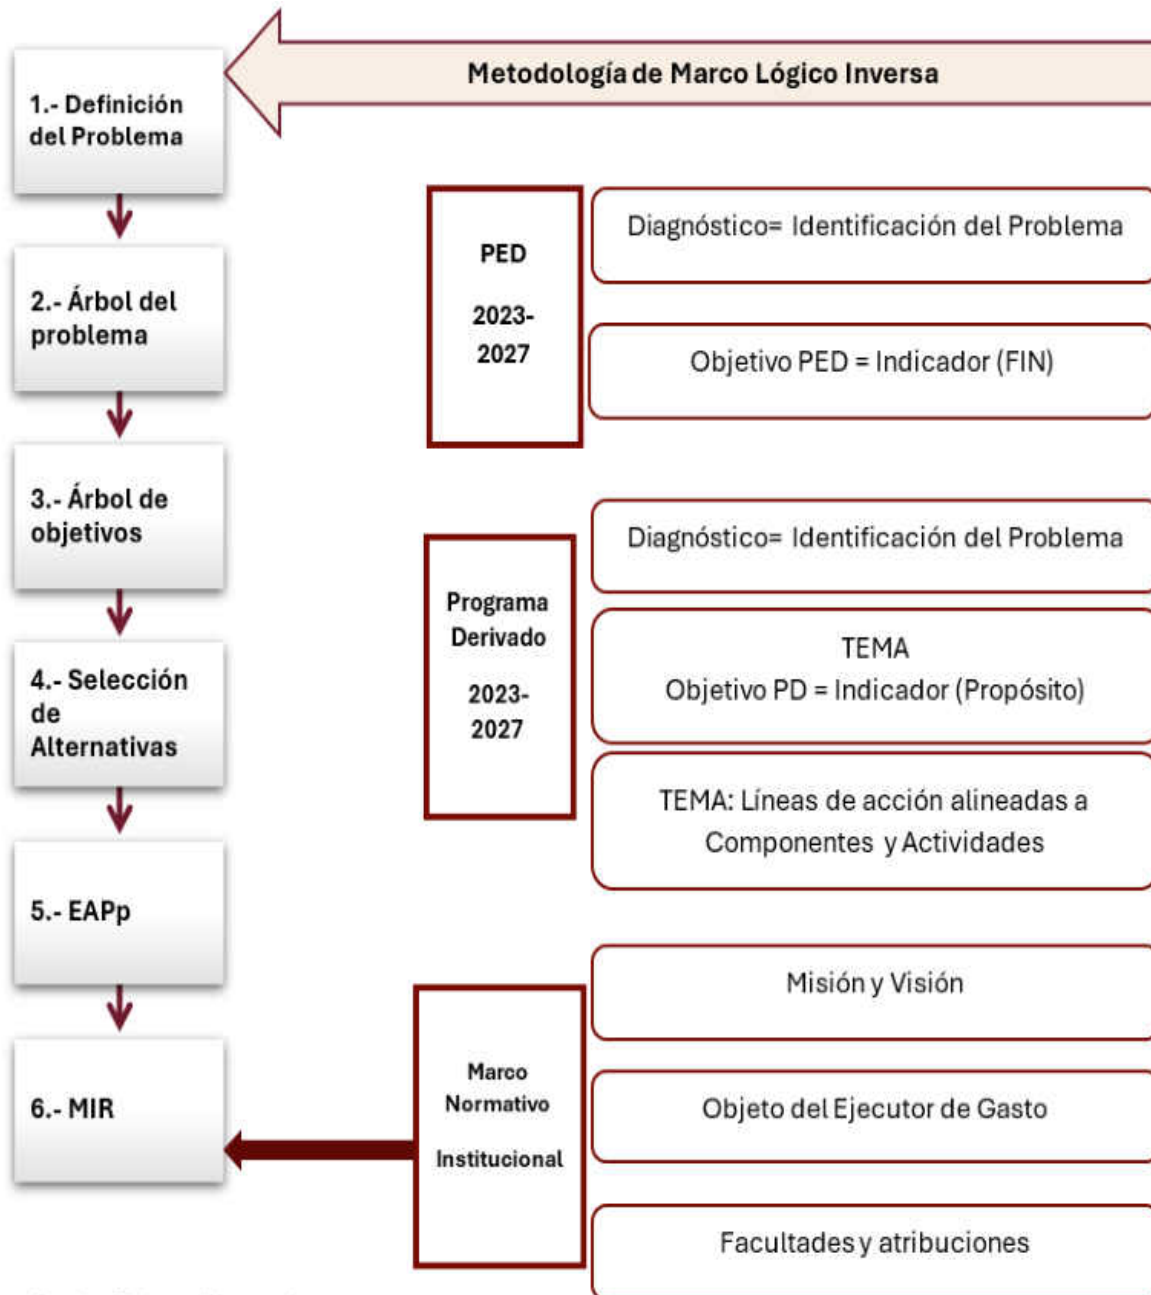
Metodología de Marco Lógico Inversa

1.- Definición del Problema

2.- Árbol del problema

3.- Árbol de objetivos

4.- Selección de Alternativas

5.- EAPp

6.- MIR

PED

2023-2027

Diagnóstico= Identificación del Problema

Objetivo PED = Indicador (FIN)

Programa Derivado

2023-2027

Diagnóstico= Identificación del Problema

TEMA
Objetivo PD = Indicador (Propósito)

TEMA: Líneas de acción alineadas a Componentes y Actividades

Marco Normativo

Institucional

Misión y Visión

Objeto del Ejecutor de Gasto

Facultades y atribuciones